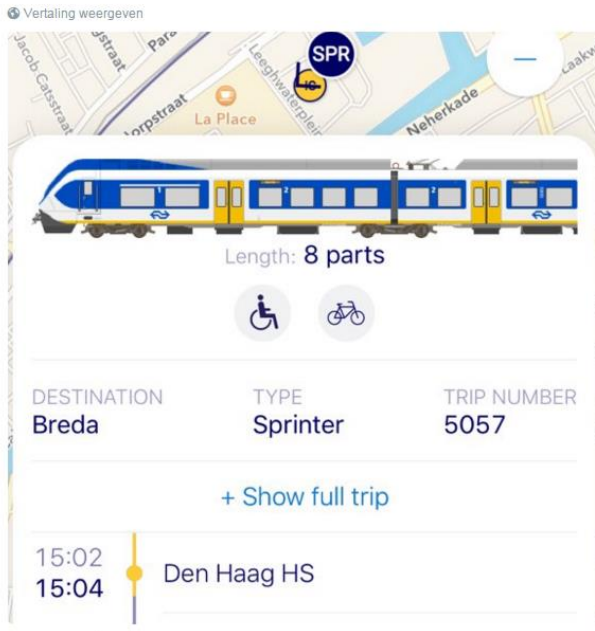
Vertaling weergeven

Jacob Catsstraat
straat
Para
Leeghwaterplein
SPR
IC
La Place
orpstraat
Neherkade
caakw

1 2 2 1

Length: 8 parts

DESTINATION
Breda

TYPE
Sprinter

TRIP NUMBER
5057

+ Show full trip

15:02
15:04
Den Haag HS